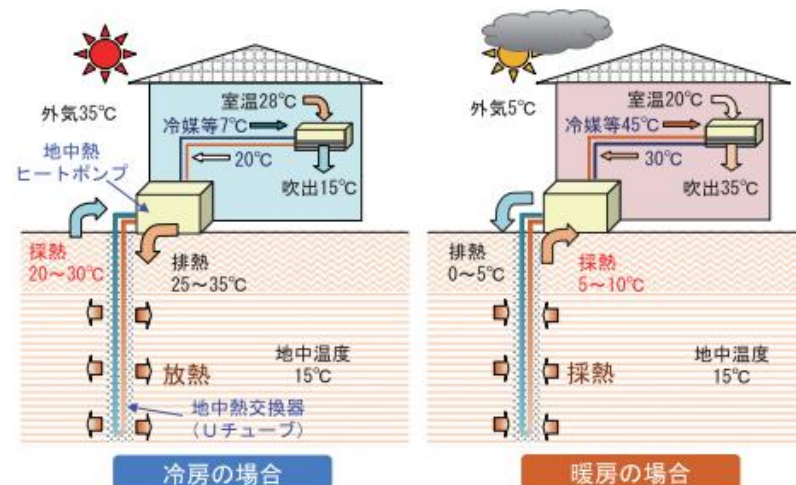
外気35℃

室温28℃

冷媒等7℃

20℃

吹出15℃

地中熱
ヒートポンプ

採熱
20～30℃

排熱
25～35℃

放熱

地中温度
15℃

地中熱交換器
（Uチューブ）

冷房の場合

外気5℃

室温20℃

冷媒等45℃

30℃

吹出35℃

排熱
0～5℃

採熱
5～10℃

採熱

地中温度
15℃

暖房の場合